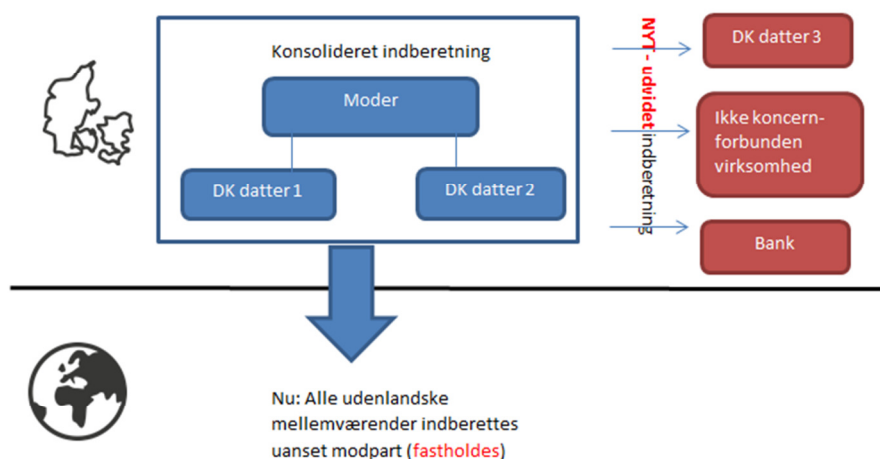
Konsolideret indberetning

Moder

DK datter 1

DK datter 2

NYT - udvidet indberetning

DK datter 3

Ikke koncernforbunden virksomhed

Bank

Nu: Alle udenlandske mellemværender indberettes uanset modpart (fastholdes)